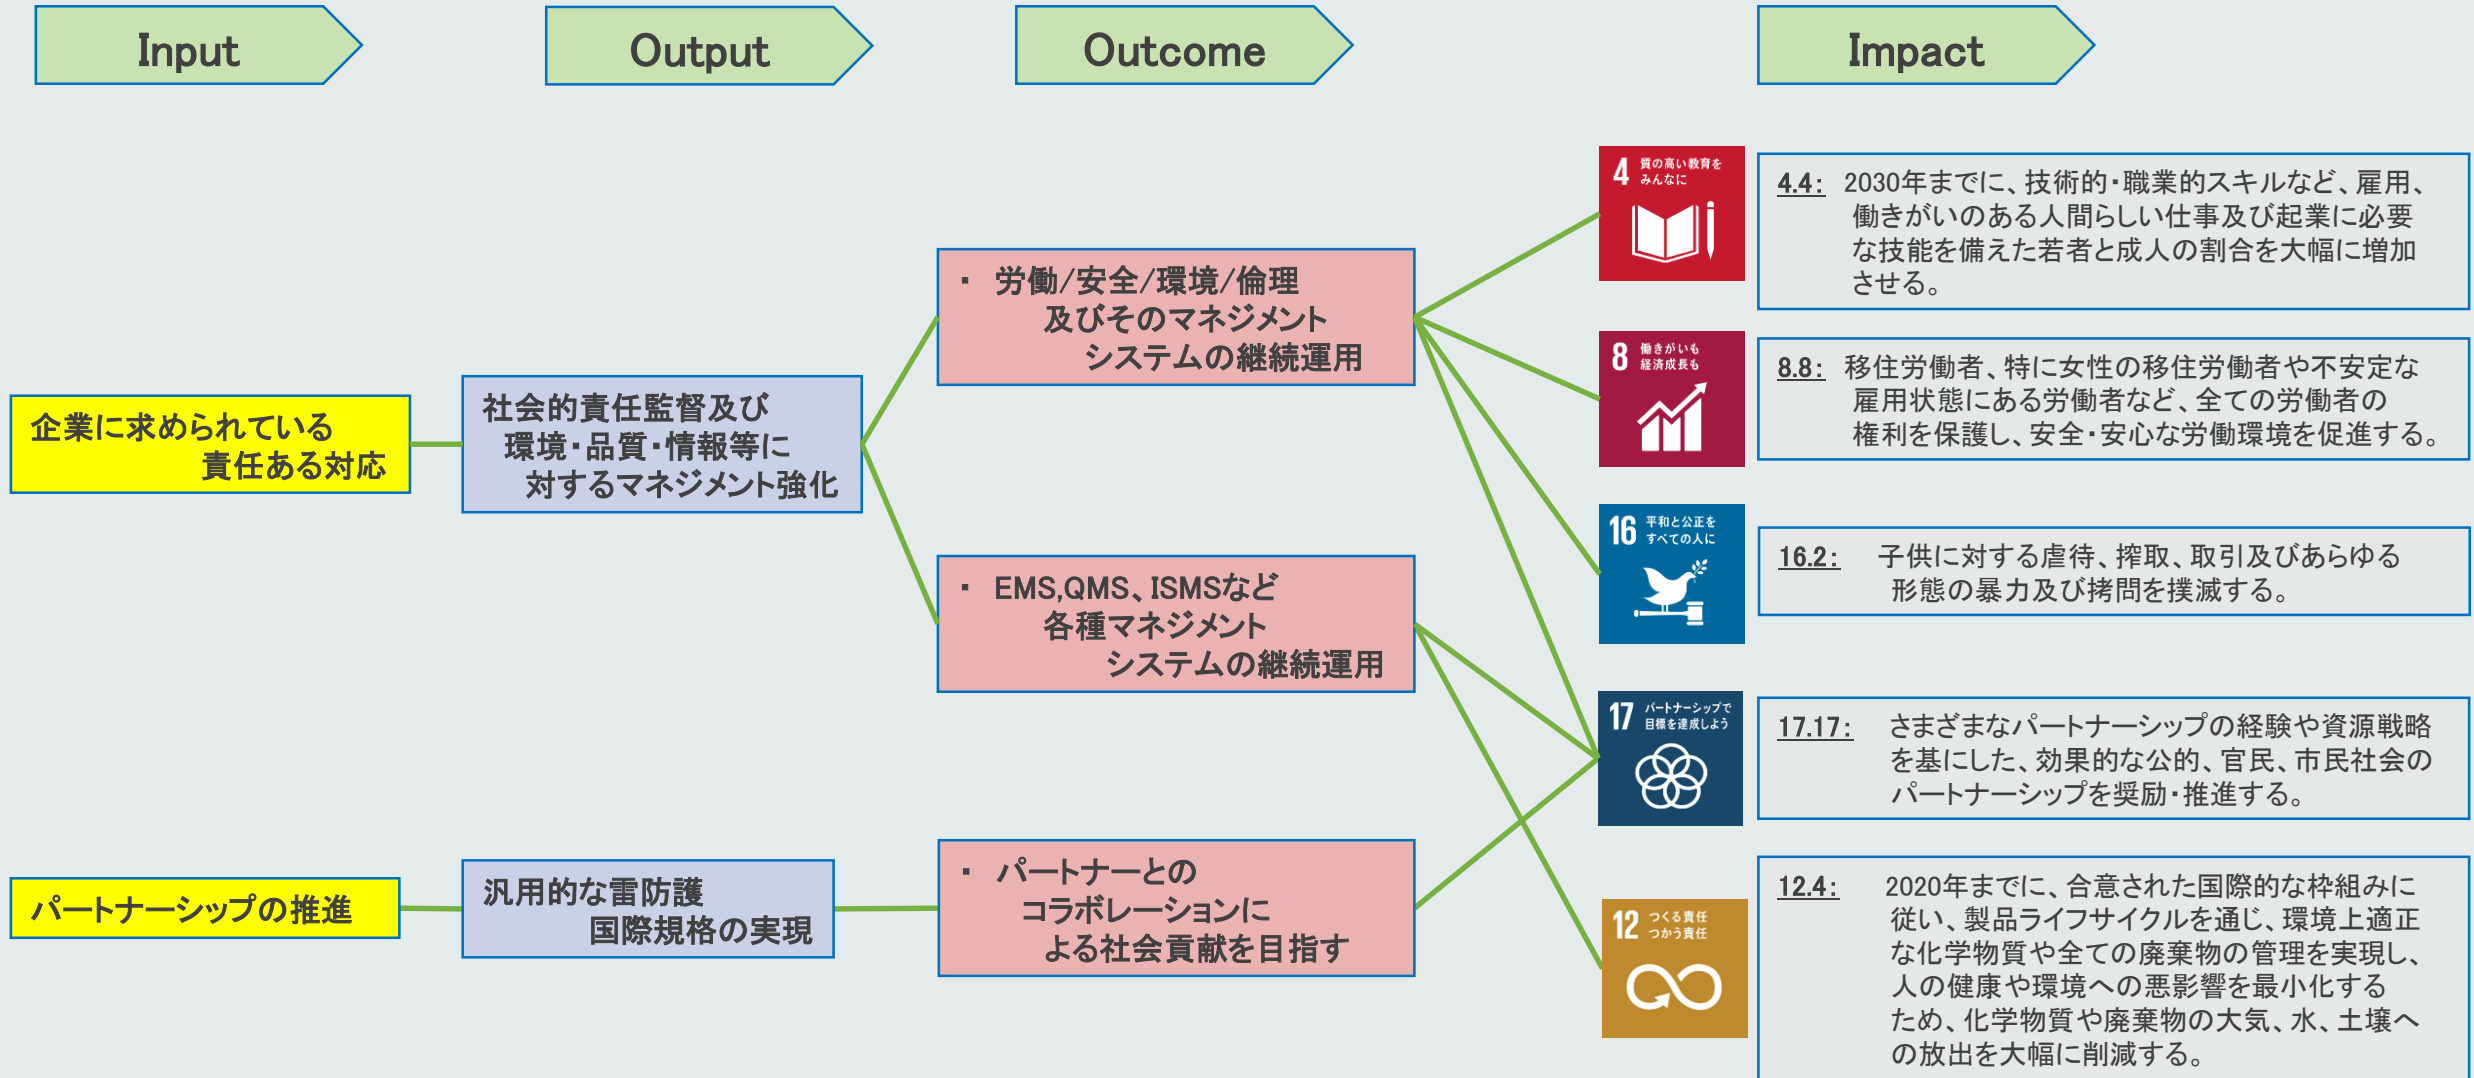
Input

Output

Outcome

Impact

企業に求められている責任ある対応

社会的責任監督及び環境・品質・情報等に対するマネジメント強化

・ 労働/安全/環境/倫理及びそのマネジメントシステムの継続運用

・ EMS,QMS、ISMSなど各種マネジメントシステムの継続運用

パートナーシップの推進

汎用的な雷防護国際規格の実現

・ パートナーとのコラボレーションによる社会貢献を目指す

4 質の高い教育をみんなに

8 働きがいも経済成長も

16 平和と公正をすべての人に

17 パートナーシップで目標を達成しよう

12 つくる責任つかう責任

4.4: 2030年までに、技術的・職業的スキルなど、雇用、働きがいのある人間らしい仕事及び起業に必要な技能を備えた若者と成人の割合を大幅に増加させる。

8.8: 移住労働者、特に女性の移住労働者や不安定な雇用状態にある労働者など、全ての労働者の権利を保護し、安全・安心な労働環境を促進する。

16.2: 子供に対する虐待、搾取、取引及びあらゆる形態の暴力及び拷問を撲滅する。

17.17: さまざまなパートナーシップの経験や資源戦略を基にした、効果的な公的、官民、市民社会のパートナーシップを奨励・推進する。

12.4: 2020年までに、合意された国際的な枠組みに従い、製品ライフサイクルを通じ、環境上適正な化学物質や全ての廃棄物の管理を実現し、人の健康や環境への悪影響を最小化するため、化学物質や廃棄物の大気、水、土壌への放出を大幅に削減する。